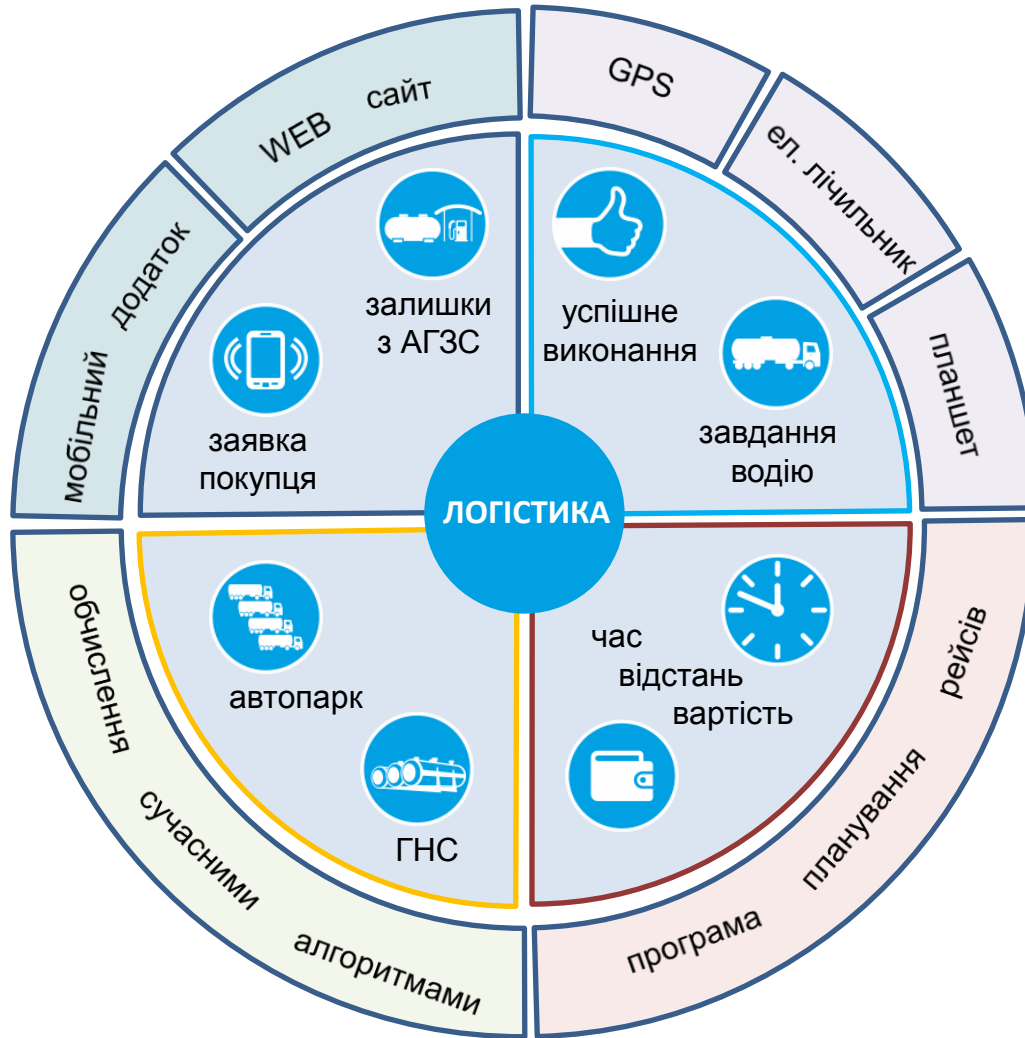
ЛОГІСТИКА

WEB сайт

мобільний додаток

залишки з АГЗС

заявка покупця

GPS

ел. лічильник

планшет

успішне виконання

завдання водію

обчислення сучасними алгоритмами

автопарк

ГНС

програма планування рейсів

час відстань вартість